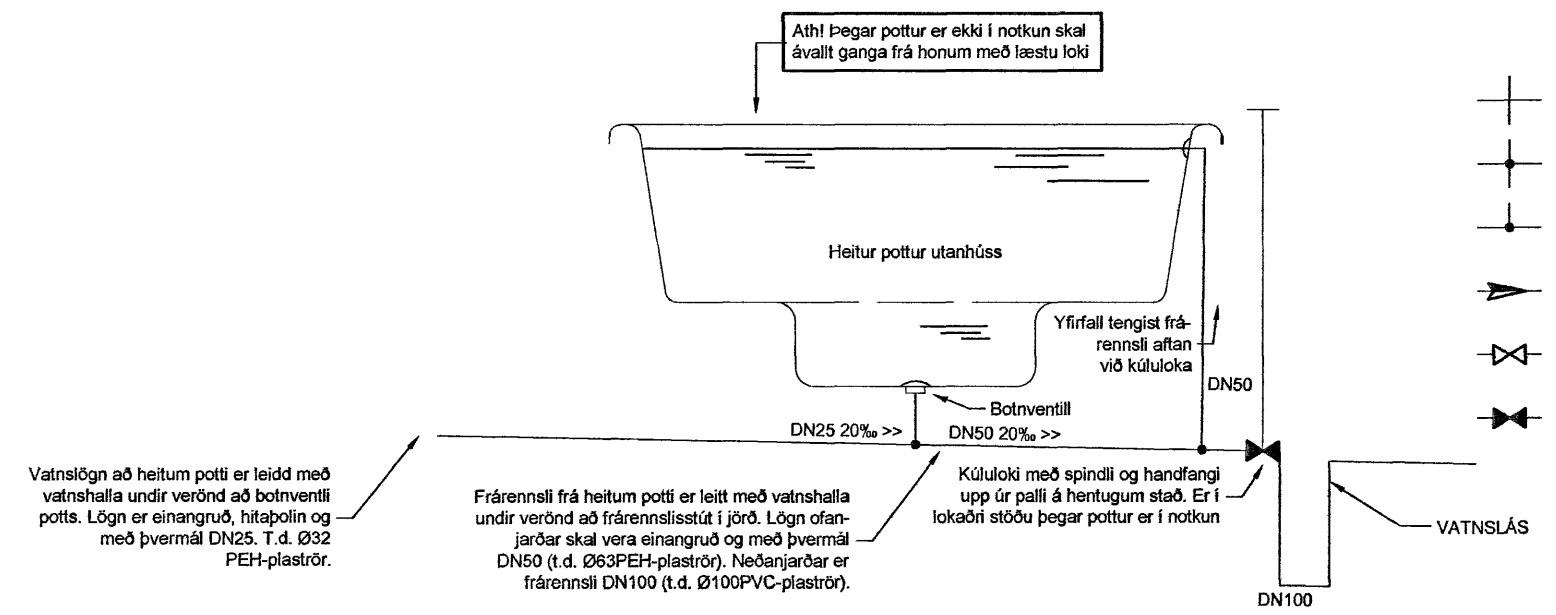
Ath! Þegar pottur er ekki í notkun skal ávallt ganga frá honum með læstu loki

Heitur pottur utanhúss

Yfirfall tengist frárennsli aftan við kúluloka

DN50

Botnventill

DN25 20‰ >>

DN50 20‰ >>

Vatnslögn að heitum potti er leidd með vatnshalla undir verönd að botnventli potts. Lögn er einangruð, hitaþolin og með þvermál DN25. T.d. Ø32 PEH-plaströr.

Frárennsli frá heitum potti er leitt með vatnshalla undir verönd að frárennslisstút í jörð. Lögn ofanjarðar skal vera einangruð og með þvermál DN50 (t.d. Ø63PEH-plaströr). Neðanjarðar er frárennsli DN100 (t.d. Ø100PVC-plaströr).

Kúluloki með spindli og handfangi upp úr palli á hentugum stað. Er í lokaðri stöðu þegar pottur er í notkun

VATNSLÁS

DN100